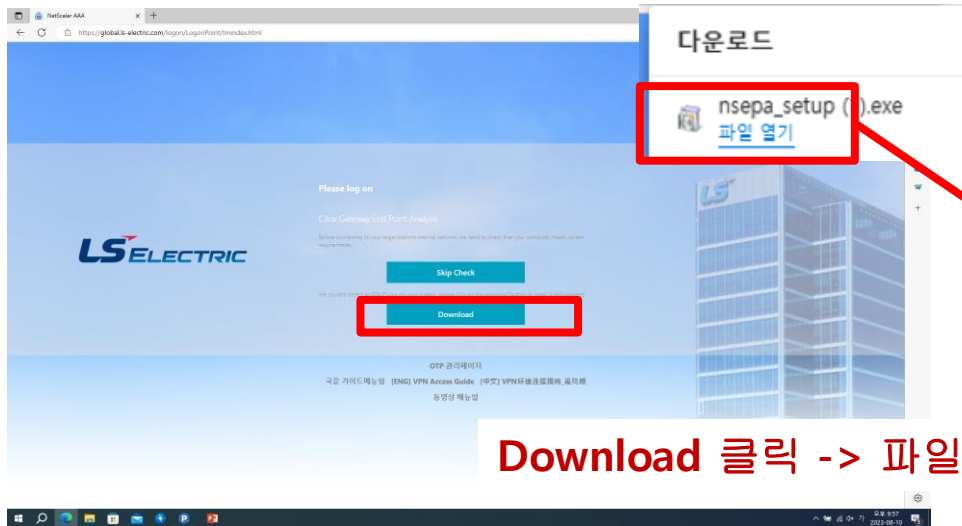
NetScaler AAA

https://global.ls-electric.com/logon/LogonPoint/tmindex.html

다운로드

nsepa_setup ([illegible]).exe

파일 열기

Please log on

Citrix Gateway End Point Analysis

Before connecting to your organizations internal network, we need to check that your computer meets certain requirements.

LS ELECTRIC

Skip Check

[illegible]

Download

OTP 관리페이지

국문 가이드매뉴얼 [ENG] VPN Access Guide [中文] VPN环境连接指南_简体版

동영상 매뉴얼

Download 클릭 -> 파일

오후 9:57
2023-08-10